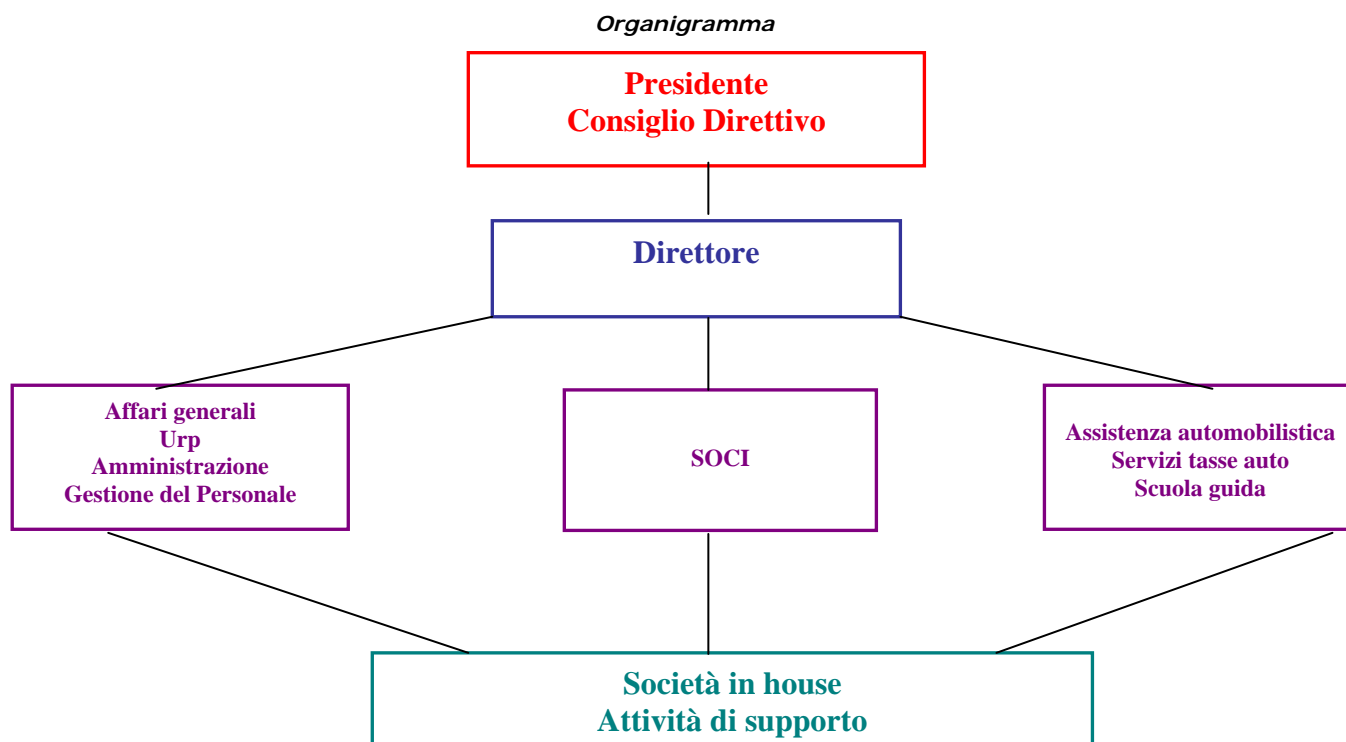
Organigramma

Presidente
Consiglio Direttivo

Direttore

Affari generali
Urp
Amministrazione
Gestione del Personale

SOCI

Assistenza automobilistica
Servizi tasse auto
Scuola guida

Società in house
Attività di supporto